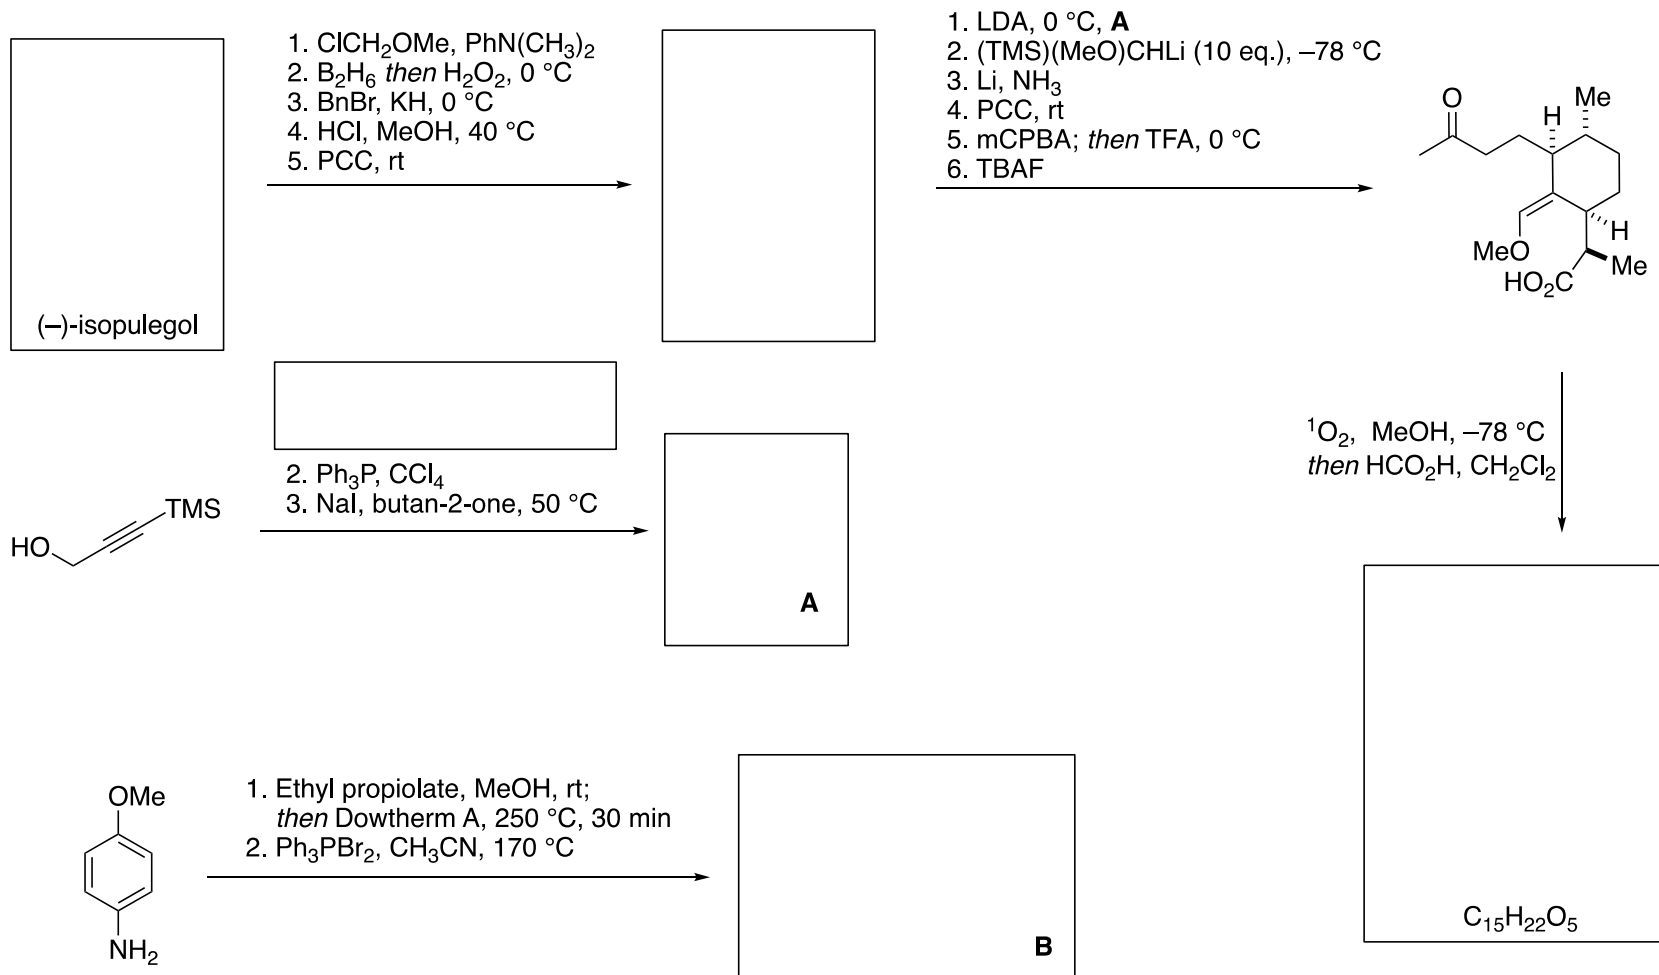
(–)-isopulegol

1. ClCH$_2$OMe, PhN(CH$_3$)$_2$
2. B$_2$H$_6$ *then* H$_2$O$_2$, 0 °C
3. BnBr, KH, 0 °C
4. HCl, MeOH, 40 °C
5. PCC, rt

1. LDA, 0 °C, **A**
2. (TMS)(MeO)CHLi (10 eq.), –78 °C
3. Li, NH$_3$
4. PCC, rt
5. mCPBA; *then* TFA, 0 °C
6. TBAF

O
H
Me
H
MeO
Me
HO$_2$C

$^1$O$_2$, MeOH, –78 °C
*then* HCO$_2$H, CH$_2$Cl$_2$

C$_{15}$H$_{22}$O$_5$

HO
TMS

2. Ph$_3$P, CCl$_4$
3. NaI, butan-2-one, 50 °C

**A**

OMe
NH$_2$

1. Ethyl propiolate, MeOH, rt;
*then* Dowtherm A, 250 °C, 30 min
2. Ph$_3$PBr$_2$, CH$_3$CN, 170 °C

**B**